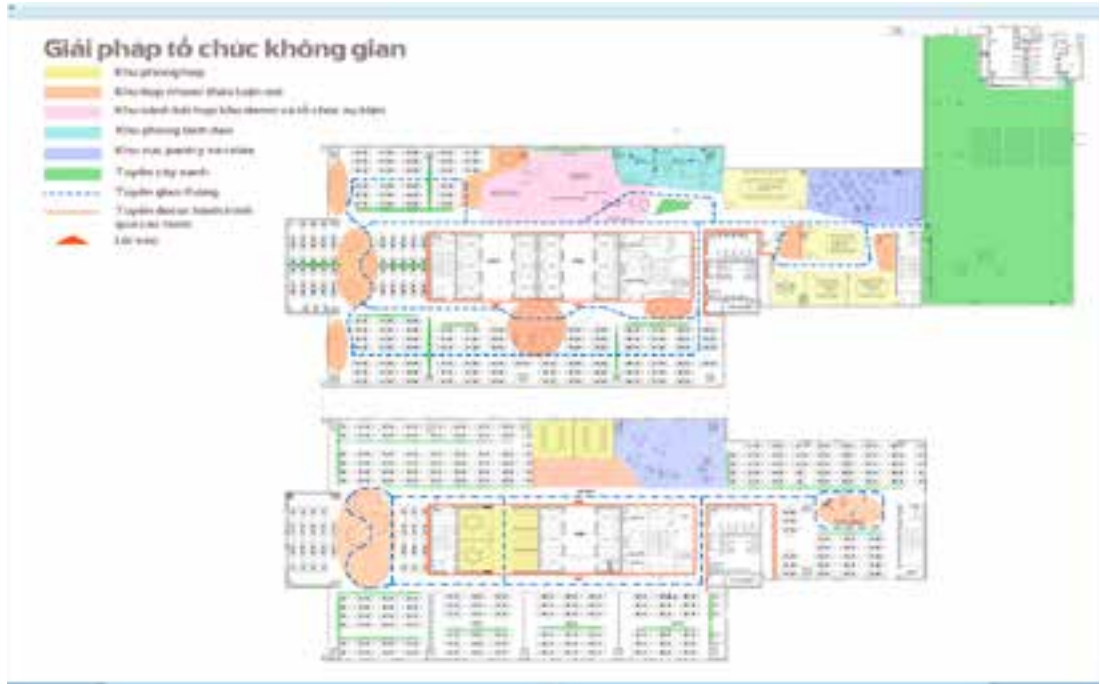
Giải pháp tổ chức không gian

Khu phòng họp

Khu họp nhóm/ thảo luận mở

Khu sảnh hội họp kiêm demo và tổ chức sự kiện

Khu phòng lãnh đạo

Khu vực pantry và relax

Tuyến cây xanh

Tuyến giao thông

Tuyến decor hành trình qua các hành

Lối vào